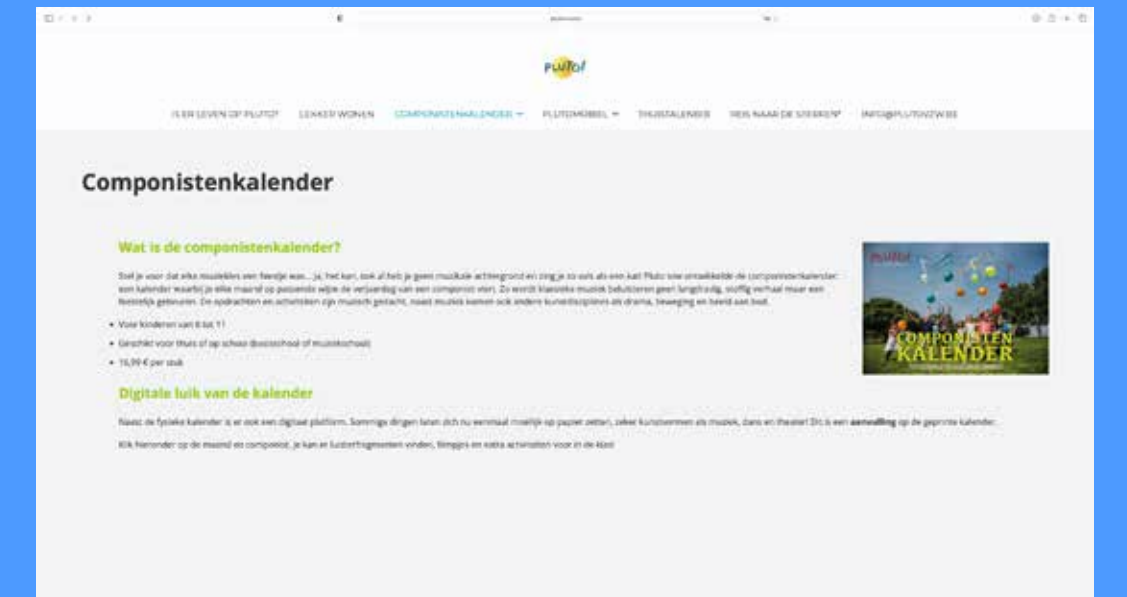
Pluto!

IS ER LEVEN OP PLUTO? LEKKER WONEN COMPONISTENKALENDER PLUTOMOBIEL THUISTALENTEN REIS NAAR DE STERREN INFO@PLUTOVZW.BE

Componistenkalender

Wat is de componistenkalender?

Stel je voor dat elke muziekles een feestje was... Ja, het kan, ook al heb je geen muzikale achtergrond en zing je zo vals als een kat! Pluto vzw ontwikkelde de componistenkalender: een kalender waarbij je elke maand op passende wijze de verjaardag van een componist viert. Zo wordt klassieke muziek beluisteren geen langdradig, stoffig verhaal maar een feestelijk gebeuren. De opdrachten en activiteiten zijn muzisch gericht, naast muziek komen ook andere kunstdisciplines als drama, beweging en beeld aan bod.

• Voor kinderen van 6 tot 11
• Geschikt voor thuis of op school (basisschool of muziekschool)
• 16,99 € per stuk

Digitale luik van de kalender

Naast de fysieke kalender is er ook een digitaal platform. Sommige dingen laten zich nu eenmaal moeilijk op papier zetten, zeker kunstvormen als muziek, dans en theater! Dit is een aanvulling op de geprinte kalender.

Klik hieronder op de maand en componist, je kan er luisterfragmenten vinden, filmpjes en extra activiteiten voor in de klas!

Pluto!
COMPONISTEN KALENDER
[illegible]